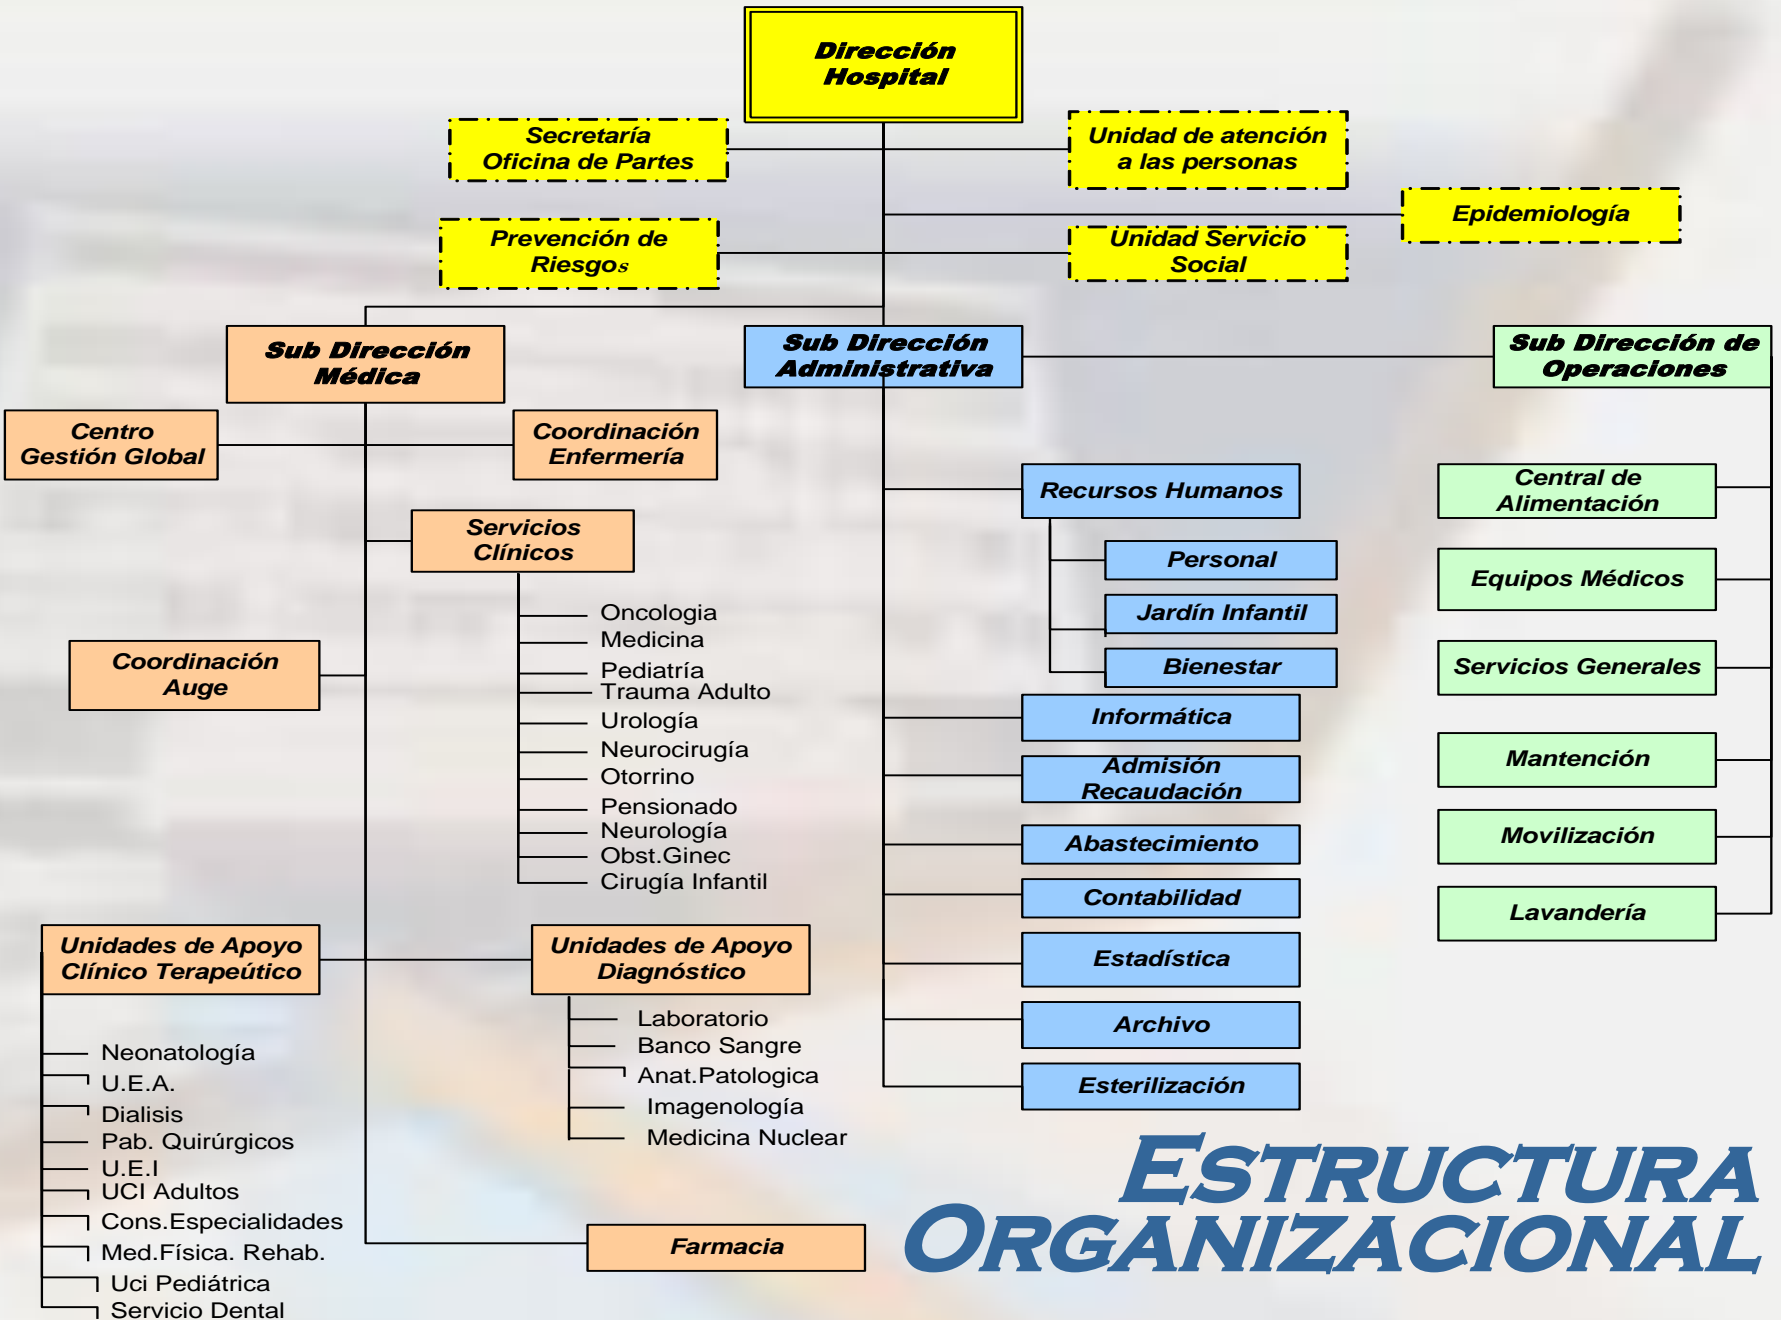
Dirección Hospital

Secretaría Oficina de Partes

Unidad de atención a las personas

Epidemiología

Prevención de Riesgos

Unidad Servicio Social

Sub Dirección Médica

Sub Dirección Administrativa

Sub Dirección de Operaciones

Centro Gestión Global

Coordinación Enfermería

Servicios Clínicos

Oncologia
Medicina
Pediatría
Trauma Adulto
Urología
Neurocirugía
Otorrino
Pensionado
Neurología
Obst.Ginec
Cirugía Infantil

Coordinación Auge

Unidades de Apoyo Clínico Terapeútico

Neonatología
U.E.A.
Dialisis
Pab. Quirúrgicos
U.E.I
UCI Adultos
Cons.Especialidades
Med.Física. Rehab.
Uci Pediátrica
Servicio Dental

Unidades de Apoyo Diagnóstico

Laboratorio
Banco Sangre
Anat.Patologica
Imagenología
Medicina Nuclear

Farmacia

Recursos Humanos

Personal

Jardín Infantil

Bienestar

Informática

Admisión Recaudación

Abastecimiento

Contabilidad

Estadística

Archivo

Esterilización

Central de Alimentación

Equipos Médicos

Servicios Generales

Mantención

Movilización

Lavandería

ESTRUCTURA ORGANIZACIONAL